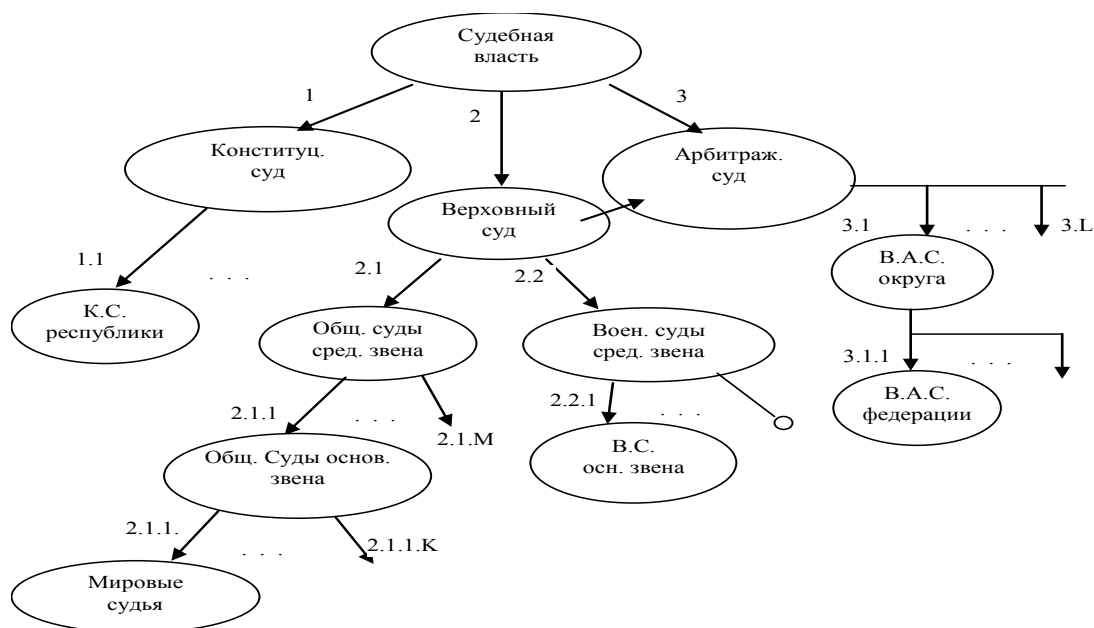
Судебная власть

1

2

3

Конституц. суд

Верховный суд

Арбитраж. суд

1.1

. . .

К.С. республики

2.1

2.2

Общ. суды сред. звена

Воен. суды сред. звена

3.1

. . .

3.L

В.А.С. округа

3.1.1

. . .

В.А.С. федерации

2.1.1

. . .

2.1.M

2.2.1

. . .

В.С. осн. звена

Общ. Суды основ. звена

2.1.1.

. . .

2.1.1.K

Мировые судья